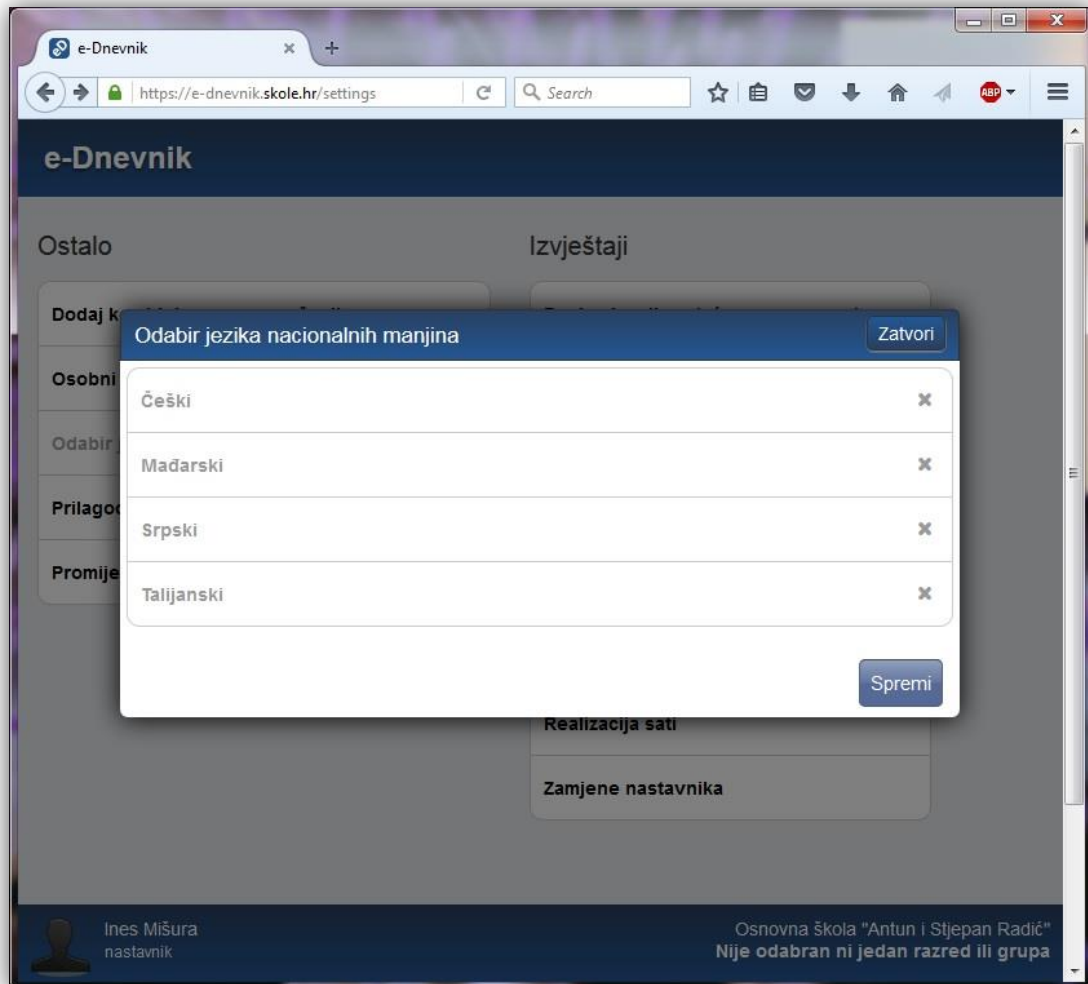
e-Dnevnik

https://e-dnevnik.skole.hr/settings

Search

ABP

e-Dnevnik

Ostalo

Dodaj k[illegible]

Osobni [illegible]

Odabir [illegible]

Prilagod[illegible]

Promije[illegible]

Izvještaji

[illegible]

Odabir jezika nacionalnih manjina

Zatvori

Češki

Mađarski

Srpski

Talijanski

Spremi

Realizacija sati

Zamjene nastavnika

Ines Mišura
nastavnik

Osnovna škola "Antun i Stjepan Radić"
Nije odabran ni jedan razred ili grupa